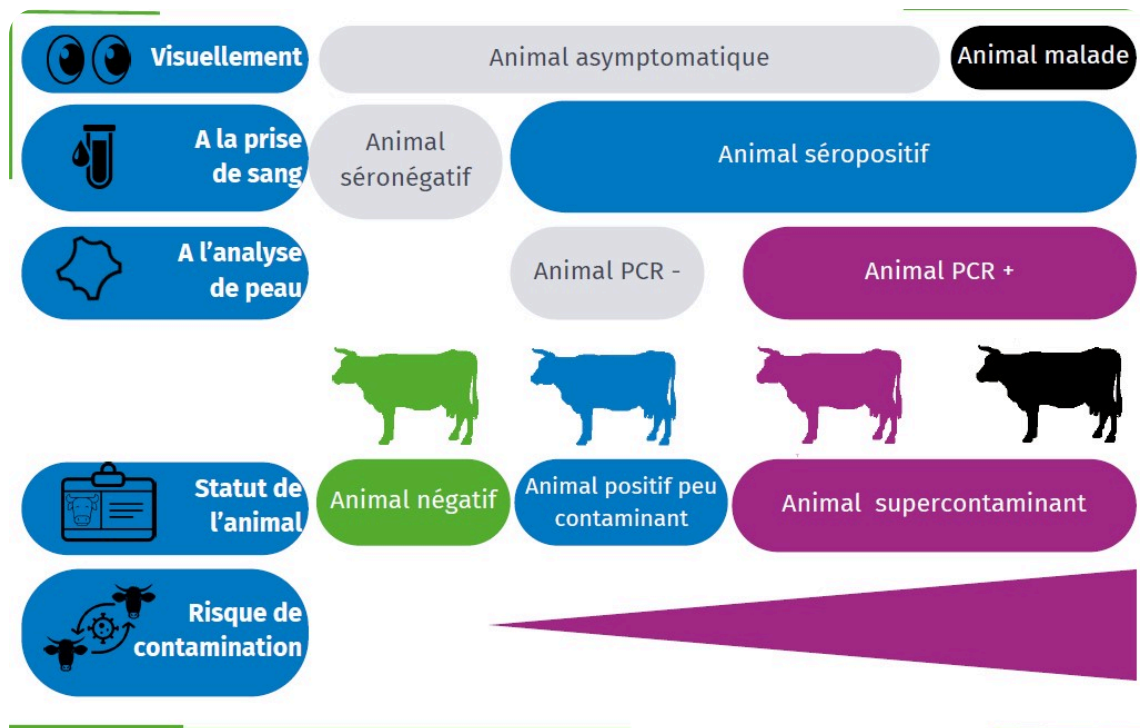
Visuellement | Animal asymptomatique | Animal malade

A la prise de sang | Animal séronégatif | Animal séropositif

A l'analyse de peau | Animal PCR - | Animal PCR +

Statut de l'animal | Animal négatif | Animal positif peu contaminant | Animal supercontaminant

Risque de contamination